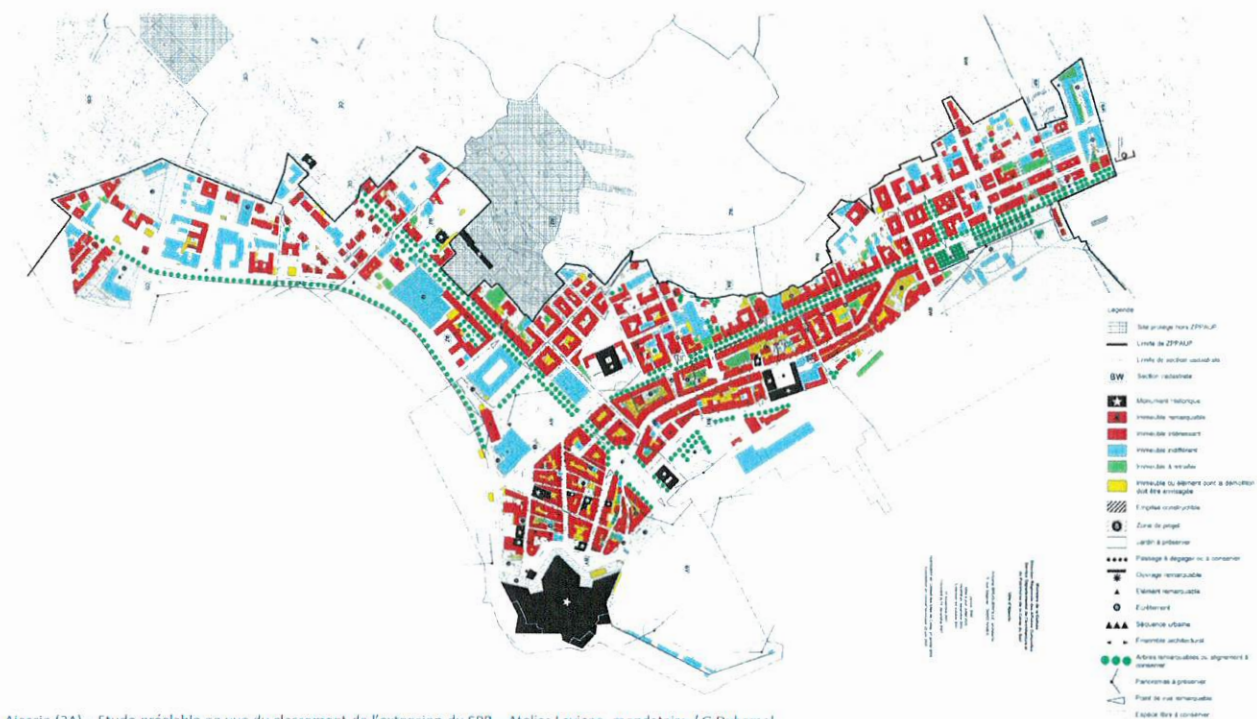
Légende

Site protégé hors ZPPAUP

Limite de ZPPAUP

Limite de section cadastrale

BW Section cadastrale

Monument historique

Immeuble remarquable

Immeuble intéressant

Immeuble indifférent

Immeuble à remodeler

Immeuble ou élément dont la démolition doit être envisagée

Emprise constructible

Zone de projet

Jardin à préserver

Passage à dégager ou à conserver

Ouvrage remarquable

Élément remarquable

Événement

Séquence urbaine

Ensemble architectural

Arbres remarquables ou alignement à conserver

Panorama à préserver

Point de vue remarquable

Espace libre à conserver

Ajaccio (2A) – Étude préalable en vue du classement de l'extension du SPR – Atelier Lavigne, mandataire / C.Duhamel